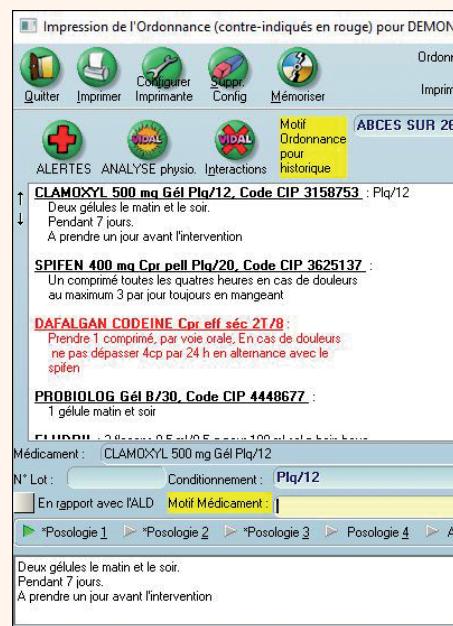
Impression de l'Ordonnance (contre-indiqués en rouge) pour DEMON

Quitter Imprimer Configurer Imprimante Suppr. Config Mémoriser Ordonn Imprim

ALERTES ANALYSE physio. Interactions Motif Ordonnance pour historique ABCES SUR 26

CLAMOXYL 500 mg Gél Plq/12, Code CIP 3158753 : Plq/12
Deux gélules le matin et le soir.
Pendant 7 jours.
A prendre un jour avant l'intervention

SPIFEN 400 mg Cpr pell Plq/20, Code CIP 3625137 :
Un comprimé toutes les quatres heures en cas de douleurs au maximum 3 par jour toujours en mangeant

DAFALGAN CODEINE Cpr eff séc 2T/8 :
Prendre 1 comprimé, par voie orale, En cas de douleurs ne pas dépasser 4cp par 24 h en alternance avec le spifen

PROBIOLOG Gél B/30, Code CIP 4448677 :
1 gélule matin et soir

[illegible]

Médicament : CLAMOXYL 500 mg Gél Plq/12
N° Lot : Conditionnement : Plq/12
En rapport avec l'ALD Motif Médicament :
*Posologie 1 *Posologie 2 *Posologie 3 Posologie 4 A

Deux gélules le matin et le soir.
Pendant 7 jours.
A prendre un jour avant l'intervention